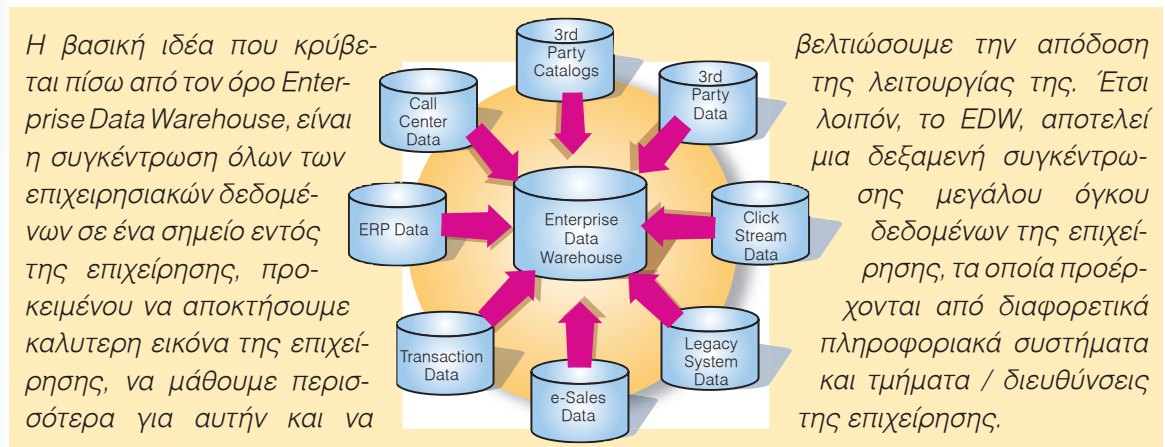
Η βασική ιδέα που κρύβεται πίσω από τον όρο Enterprise Data Warehouse, είναι η συγκέντρωση όλων των επιχειρησιακών δεδομένων σε ένα σημείο εντός της επιχείρησης, προκειμένου να αποκτήσουμε καλυτερη εικόνα της επιχείρησης, να μάθουμε περισσότερα για αυτήν και να

3rd Party Catalogs

Call Center Data

3rd Party Data

ERP Data

Enterprise Data Warehouse

Click Stream Data

Transaction Data

Legacy System Data

e-Sales Data

βελτιώσουμε την απόδοση της λειτουργίας της. Έτσι λοιπόν, το EDW, αποτελεί μια δεξαμενή συγκέντρωσης μεγάλου όγκου δεδομένων της επιχείρησης, τα οποία προέρχονται από διαφορετικά πληροφοριακά συστήματα και τμήματα / διευθύνσεις της επιχείρησης.